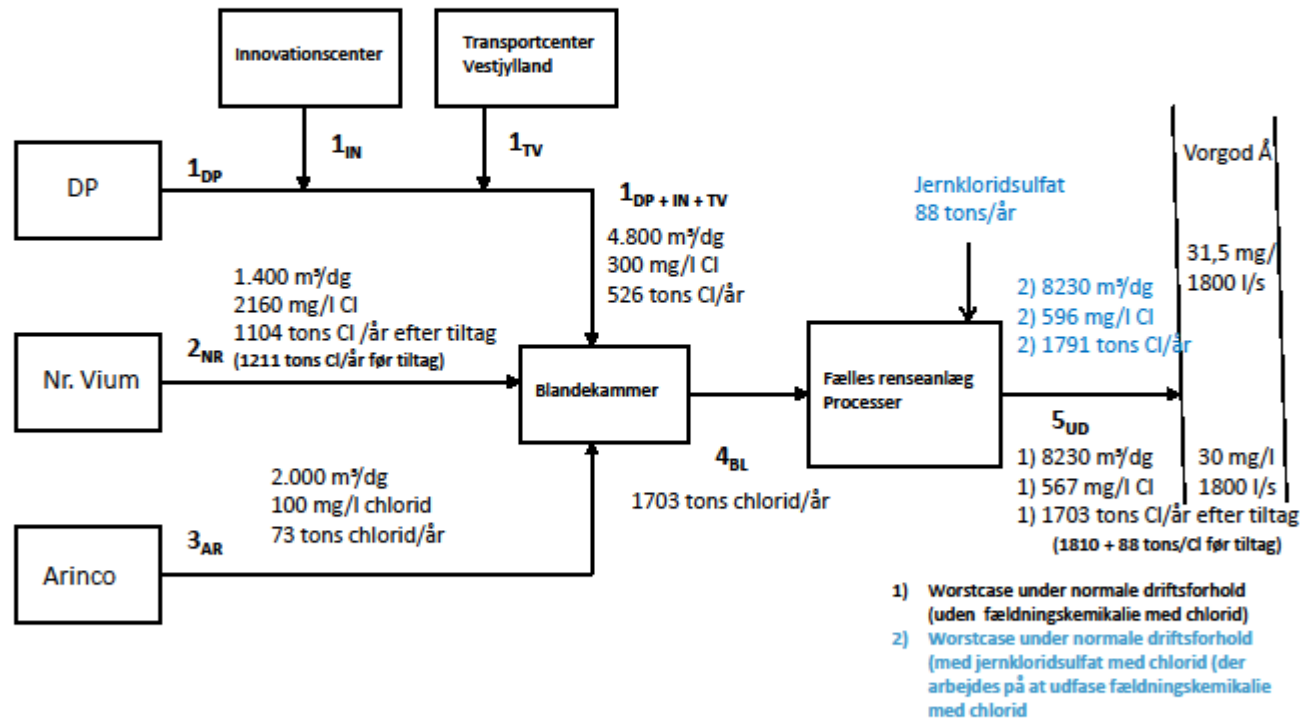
Innovationscenter

Transportcenter Vestjylland

$1_{IN}$

$1_{TV}$

Vorgod Å

DP

$1_{DP}$

$1_{DP + IN + TV}$

Jernkloridsulfat
88 tons/år

4.800 m³/dg
300 mg/l Cl
526 tons Cl/år

31,5 mg/
1800 l/s

1.400 m³/dg
2160 mg/l Cl
1104 tons Cl /år efter tiltag
(1211 tons Cl/år før tiltag)

2) 8230 m³/dg
2) 596 mg/l Cl
2) 1791 tons Cl/år

Nr. Vium

$2_{NR}$

Blandekammer

Fælles renseanlæg
Processer

$5_{UD}$

$4_{BL}$

2.000 m³/dg
100 mg/l chlorid
73 tons chlorid/år

1703 tons chlorid/år

1) 8230 m³/dg
1) 567 mg/l Cl
1) 1703 tons Cl/år efter tiltag
(1810 + 88 tons/Cl før tiltag)

30 mg/l
1800 l/s

Arinco

$3_{AR}$

1) Worstcase under normale driftsforhold (uden fældningskemikalie med chlorid)
2) Worstcase under normale driftsforhold (med jernkloridsulfat med chlorid (der arbejdes på at udfase fældningskemikalie med chlorid